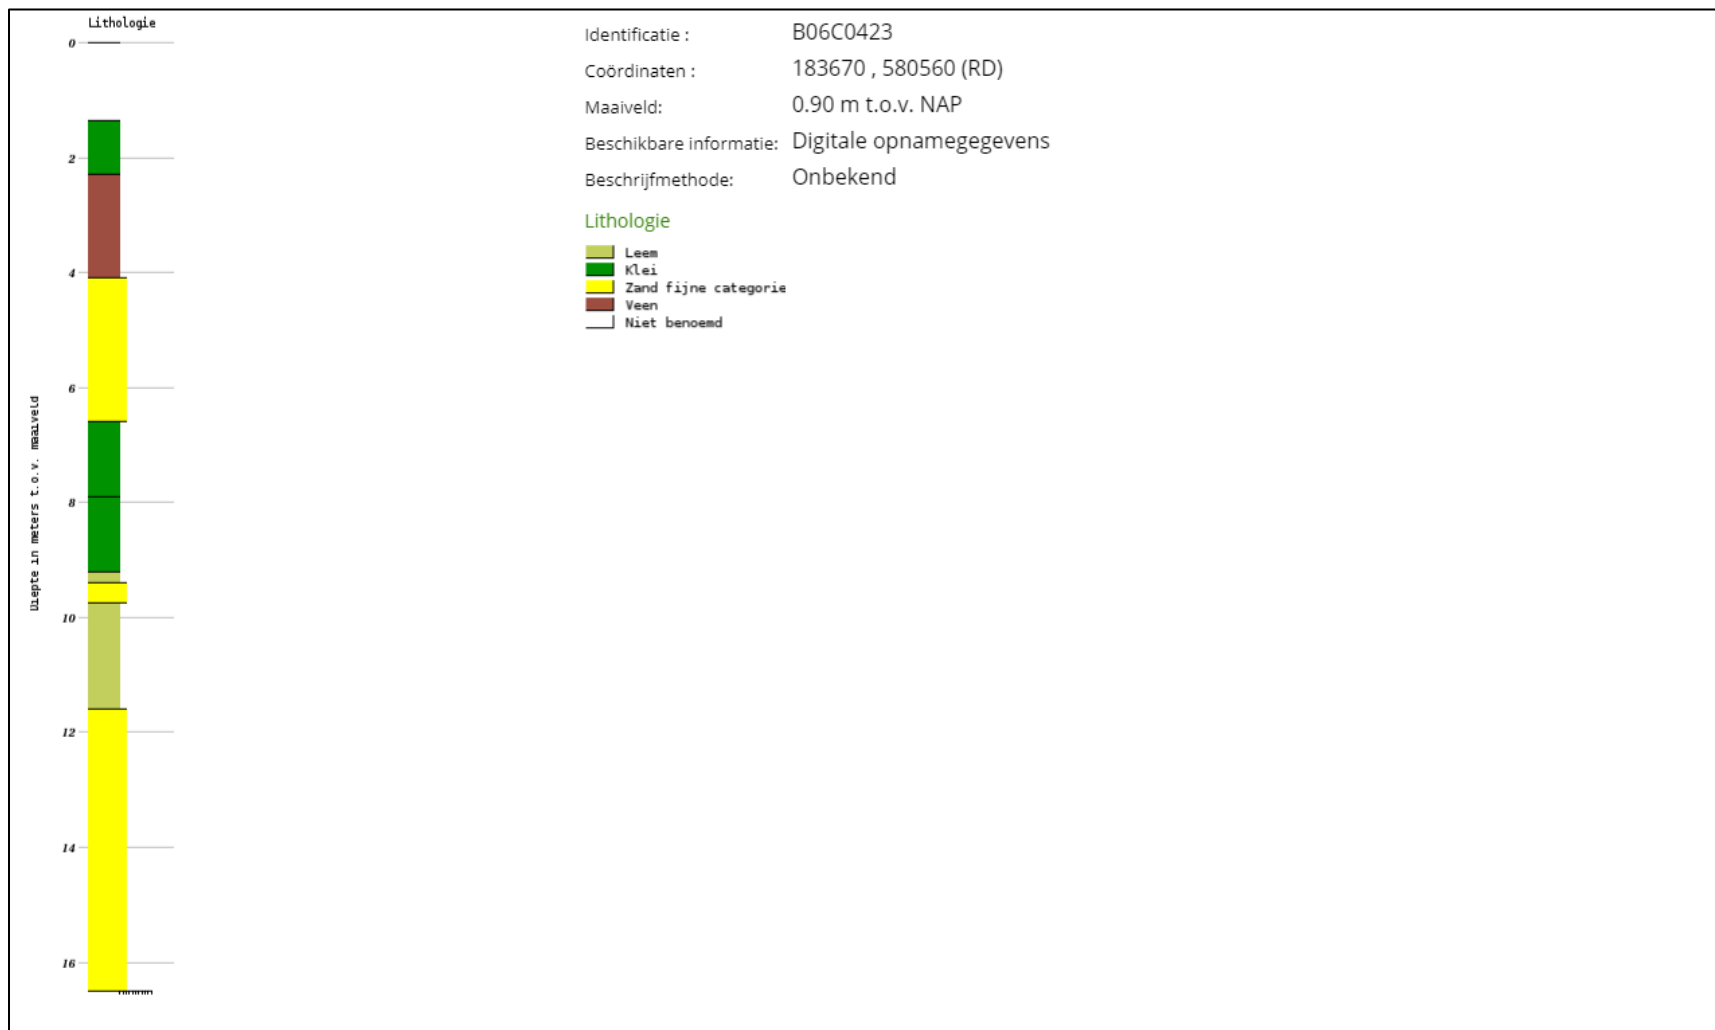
Lithologie

0
2
4
6
8
10
12
14
16

Diepte in meters t.o.v. maaiveld

Identificatie : B06C0423

Coördinaten : 183670 , 580560 (RD)

Maaiveld: 0.90 m t.o.v. NAP

Beschikbare informatie: Digitale opnamegegevens

Beschrijfmethode: Onbekend

Lithologie

Leem
Klei
Zand fijne categorie
Veen
Niet benoemd